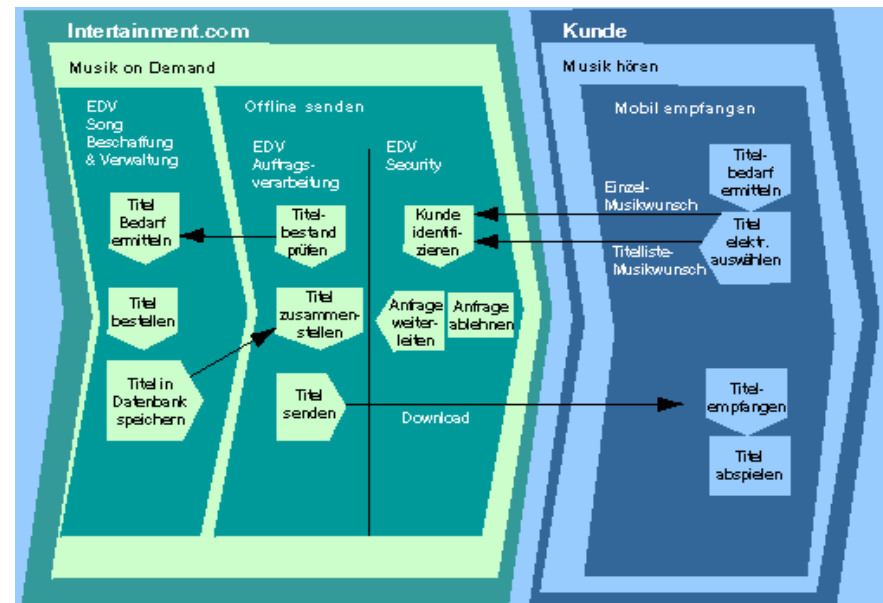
Intertainment.com

Musik on Demand

EDV Song Beschaffung & Verwaltung

Titel Bedarf ermitteln

Titel bestellen

Titel in Datenbank speichern

Offline senden

EDV Auftrags-verarbeitung

Titel-bestand prüfen

Titel zusammen-stellen

Titel senden

EDV Security

Kunde identifi-zieren

Anfrage weiter-leiten

Anfrage ablehnen

Download

Kunde

Musik hören

Mobil empfangen

Einzel-Musikwunsch

Titelliste-Musikwunsch

Titel-bedarf ermitteln

Titel elektr. auswählen

Titel-empfangen

Titel abspielen